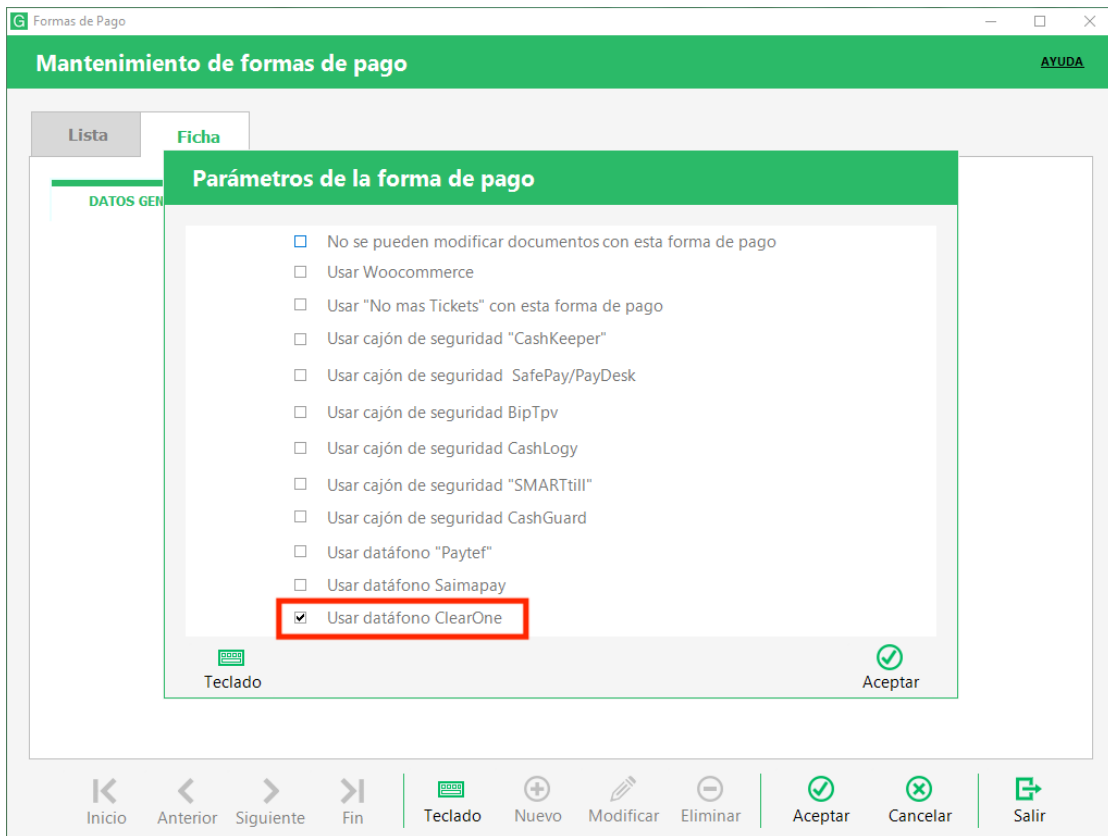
G Formas de Pago

Mantenimiento de formas de pago

AYUDA

Lista

Ficha

DATOS GEN

Parámetros de la forma de pago

No se pueden modificar documentos con esta forma de pago

Usar Woocommerce

Usar "No mas Tickets" con esta forma de pago

Usar cajón de seguridad "CashKeeper"

Usar cajón de seguridad SafePay/PayDesk

Usar cajón de seguridad BipTpv

Usar cajón de seguridad CashLogy

Usar cajón de seguridad "SMARTtill"

Usar cajón de seguridad CashGuard

Usar datáfono "Paytef"

Usar datáfono Saimapay

Usar datáfono ClearOne

Teclado

Aceptar

Inicio

Anterior

Siguiente

Fin

Teclado

Nuevo

Modificar

Eliminar

Aceptar

Cancelar

Salir